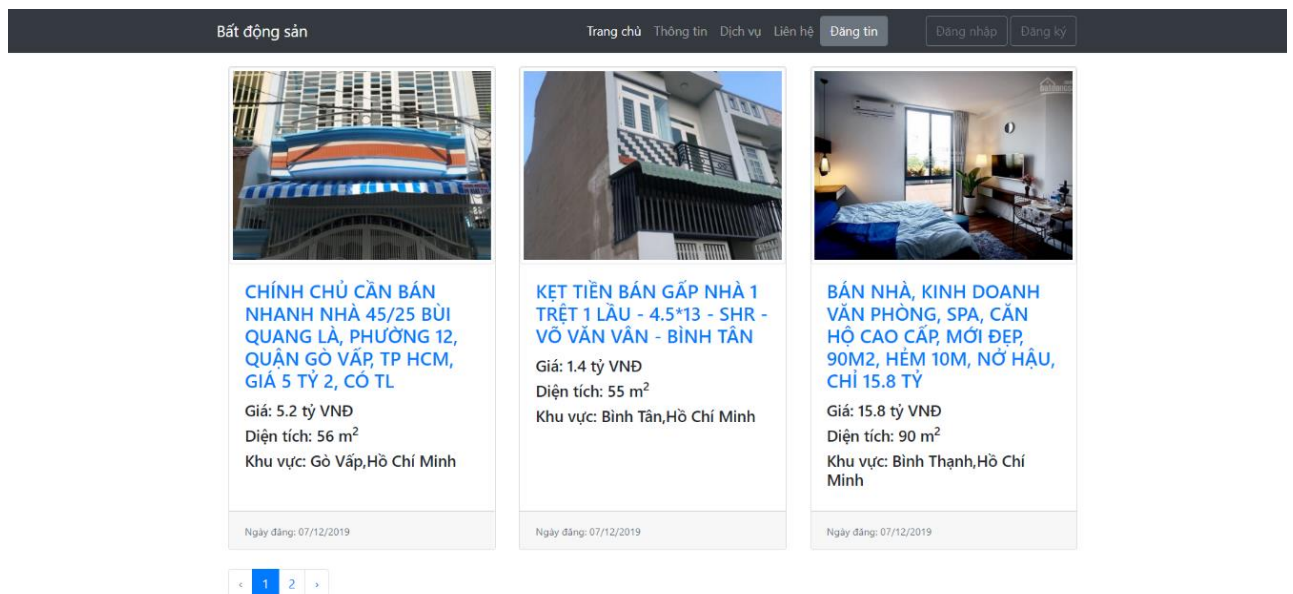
Bất động sản

Trang chủ Thông tin Dịch vụ Liên hệ Đăng tin

Đăng nhập Đăng ký

CHÍNH CHỦ CẦN BÁN NHANH NHÀ 45/25 BÙI QUANG LÀ, PHƯỜNG 12, QUẬN GÒ VẤP, TP HCM, GIÁ 5 TỶ 2, CÓ TL

Giá: 5.2 tỷ VNĐ

Diện tích: 56 $m^2$

Khu vực: Gò Vấp,Hồ Chí Minh

Ngày đăng: 07/12/2019

KẸT TIỀN BÁN GẤP NHÀ 1 TRỆT 1 LẦU - 4.5*13 - SHR - VÕ VĂN VÂN - BÌNH TÂN

Giá: 1.4 tỷ VNĐ

Diện tích: 55 $m^2$

Khu vực: Bình Tân,Hồ Chí Minh

Ngày đăng: 07/12/2019

BÁN NHÀ, KINH DOANH VĂN PHÒNG, SPA, CĂN HỘ CAO CẤP, MỚI ĐẸP, 90M2, HẺM 10M, NỞ HẬU, CHỈ 15.8 TỶ

Giá: 15.8 tỷ VNĐ

Diện tích: 90 $m^2$

Khu vực: Bình Thạnh,Hồ Chí Minh

Ngày đăng: 07/12/2019

‹ 1 2 ›